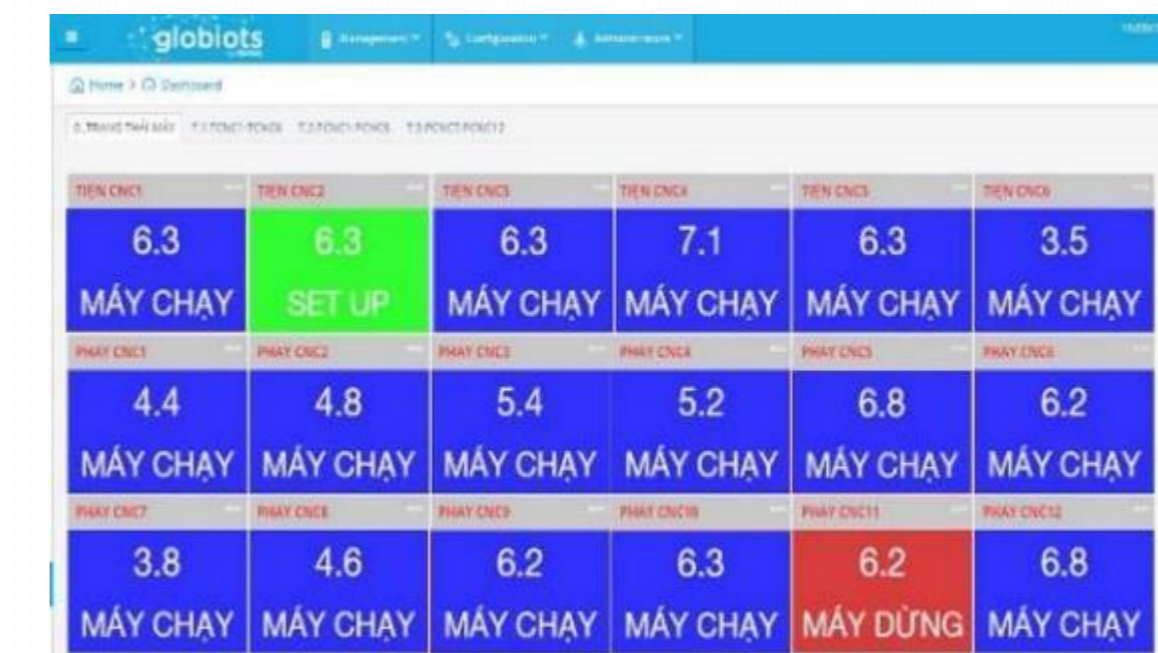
globiots

Management ▾ Configuration ▾ Administration ▾

Home > Dashboard

0.TRANG THÁI MÁY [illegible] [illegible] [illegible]

TIỆN CNC1
6.3
MÁY CHẠY

TIỆN CNC2
6.3
SET UP

TIỆN CNC3
6.3
MÁY CHẠY

TIỆN CNC4
7.1
MÁY CHẠY

TIỆN CNC5
6.3
MÁY CHẠY

TIỆN CNC6
3.5
MÁY CHẠY

PHAY CNC1
4.4
MÁY CHẠY

PHAY CNC2
4.8
MÁY CHẠY

PHAY CNC3
5.4
MÁY CHẠY

PHAY CNC4
5.2
MÁY CHẠY

PHAY CNC5
6.8
MÁY CHẠY

PHAY CNC6
6.2
MÁY CHẠY

PHAY CNC7
3.8
MÁY CHẠY

PHAY CNC8
4.6
MÁY CHẠY

PHAY CNC9
6.2
MÁY CHẠY

PHAY CNC10
6.3
MÁY CHẠY

PHAY CNC11
6.2
MÁY DỪNG

PHAY CNC12
6.8
MÁY CHẠY